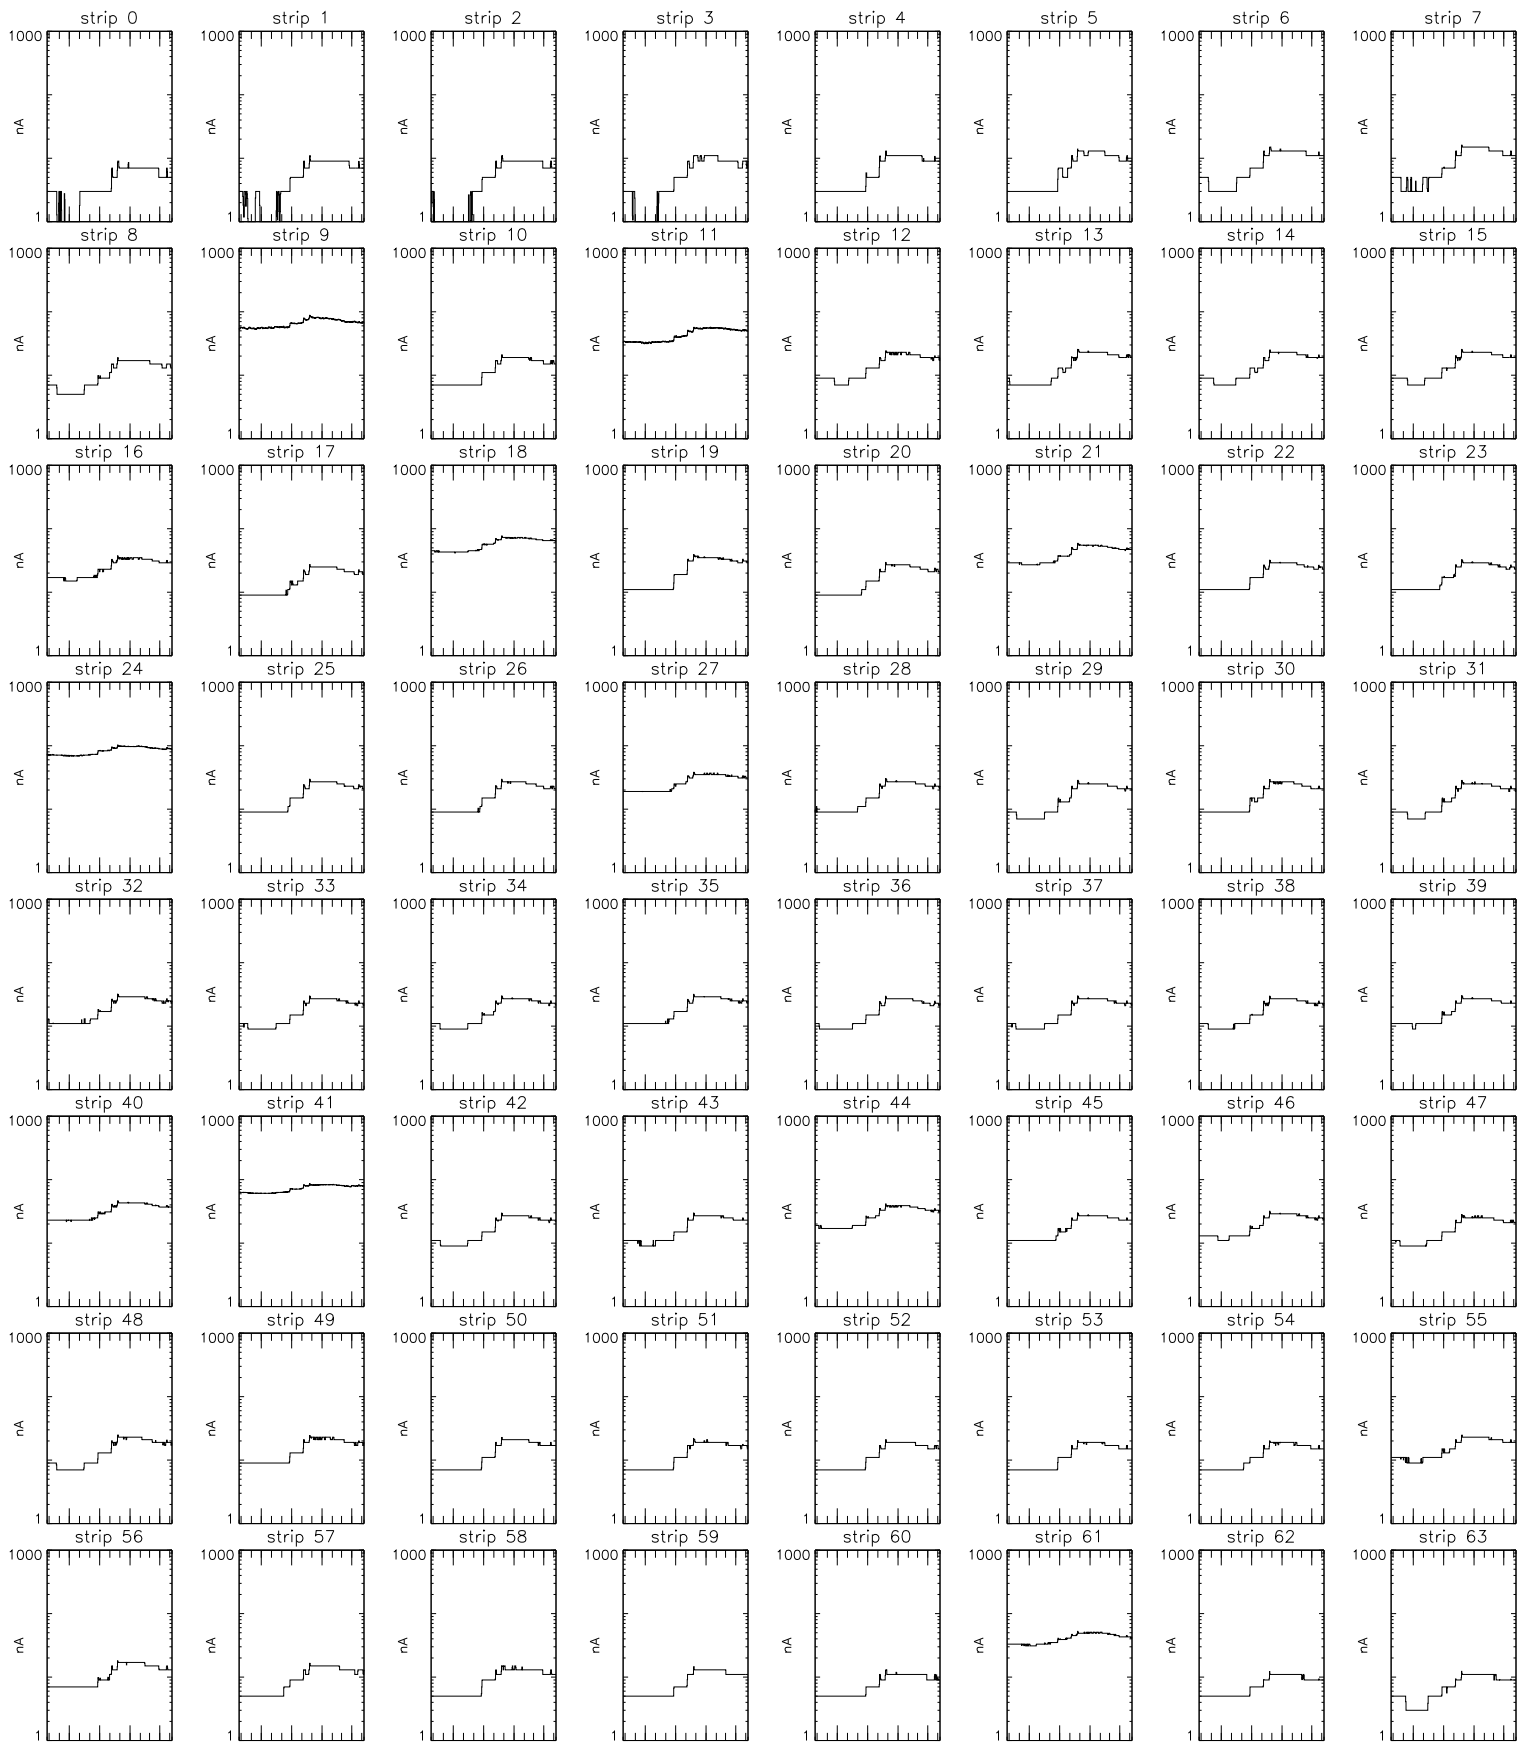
strip 0
1000
nA
1

strip 1
1000
nA
1

strip 2
1000
nA
1

strip 3
1000
nA
1

strip 4
1000
nA
1

strip 5
1000
nA
1

strip 6
1000
nA
1

strip 7
1000
nA
1

strip 8
1000
nA
1

strip 9
1000
nA
1

strip 10
1000
nA
1

strip 11
1000
nA
1

strip 12
1000
nA
1

strip 13
1000
nA
1

strip 14
1000
nA
1

strip 15
1000
nA
1

strip 16
1000
nA
1

strip 17
1000
nA
1

strip 18
1000
nA
1

strip 19
1000
nA
1

strip 20
1000
nA
1

strip 21
1000
nA
1

strip 22
1000
nA
1

strip 23
1000
nA
1

strip 24
1000
nA
1

strip 25
1000
nA
1

strip 26
1000
nA
1

strip 27
1000
nA
1

strip 28
1000
nA
1

strip 29
1000
nA
1

strip 30
1000
nA
1

strip 31
1000
nA
1

strip 32
1000
nA
1

strip 33
1000
nA
1

strip 34
1000
nA
1

strip 35
1000
nA
1

strip 36
1000
nA
1

strip 37
1000
nA
1

strip 38
1000
nA
1

strip 39
1000
nA
1

strip 40
1000
nA
1

strip 41
1000
nA
1

strip 42
1000
nA
1

strip 43
1000
nA
1

strip 44
1000
nA
1

strip 45
1000
nA
1

strip 46
1000
nA
1

strip 47
1000
nA
1

strip 48
1000
nA
1

strip 49
1000
nA
1

strip 50
1000
nA
1

strip 51
1000
nA
1

strip 52
1000
nA
1

strip 53
1000
nA
1

strip 54
1000
nA
1

strip 55
1000
nA
1

strip 56
1000
nA
1

strip 57
1000
nA
1

strip 58
1000
nA
1

strip 59
1000
nA
1

strip 60
1000
nA
1

strip 61
1000
nA
1

strip 62
1000
nA
1

strip 63
1000
nA
1